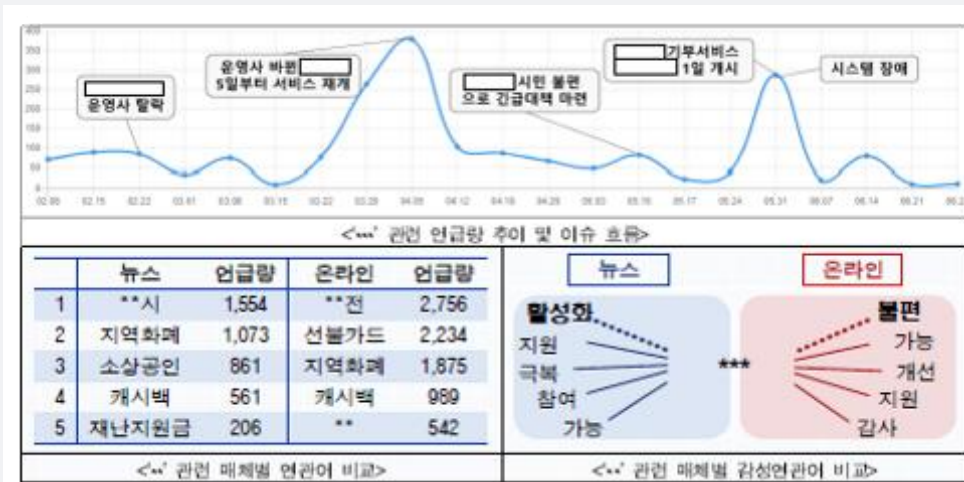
400
350
300
250
200
150
100
50
0

02.08 02.15 02.22 03.01 03.08 03.15 03.22 03.29 04.05 04.12 04.19 04.26 05.03 05.10 05.17 05.24 05.31 06.07 06.14 06.21 06.2

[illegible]
운영사 탈락

운영사 바뀐 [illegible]
5일부터 서비스 재개

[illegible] 시민 불편
으로 긴급대책 마련

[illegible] 기부서비스
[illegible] 1일 개시

시스템 장애

<'**' 관련 언급량 추이 및 이슈 흐름>

|  | 뉴스 | 언급량 | 온라인 | 언급량 |
|---|---|---|---|---|
| 1 | **시 | 1,554 | **전 | 2,756 |
| 2 | 지역화폐 | 1,073 | 선불카드 | 2,234 |
| 3 | 소상공인 | 861 | 지역화폐 | 1,875 |
| 4 | 캐시백 | 561 | 캐시백 | 989 |
| 5 | 재난지원금 | 206 | ** | 542 |

<'**' 관련 매체별 연관어 비교>

뉴스
활성화
지원
극복
참여
가능

***

온라인
불편
가능
개선
지원
감사

<'**' 관련 매체별 감성연관어 비교>